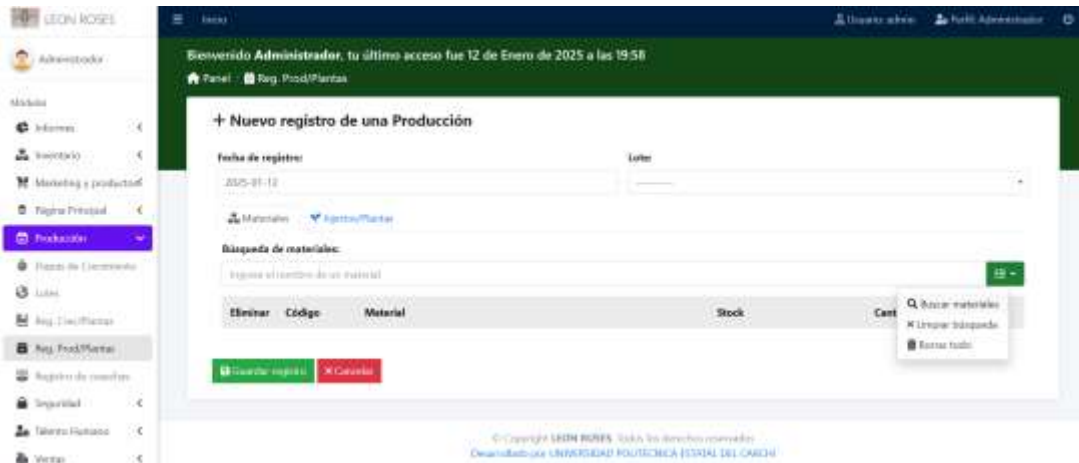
LEON ROSES

Inicio

Usuario: admin  Perfil: Administrador

Administrador

Módulos

Informes

Inventario

Marketing y productos

Página Principal

Producción

Etapas de Crecimiento

Lotes

Reg. Crec/Plantas

Reg. Prod/Plantas

Registro de cosechas

Seguridad

Talento Humano

Ventas

Bienvenido **Administrador**, tu último acceso fue 12 de Enero de 2025 a las 19:58

Panel / Reg. Prod/Plantas

+ Nuevo registro de una Producción

Fecha de registro:

2025-01-12

Lote:

---------

Materiales

Injertos/Plantas

Búsqueda de materiales:

Ingrese el nombre de un material

| Eliminar | Código | Material | Stock | Cant |
|---|---|---|---|---|

Buscar materiales

Limpiar búsqueda

Borrar todo

Guardar registro

Cancelar

© Copyright LEON ROSES. Todos los derechos reservados

Desarrollado por UNIVERSIDAD POLITÉCNICA ESTATAL DEL CARCHI